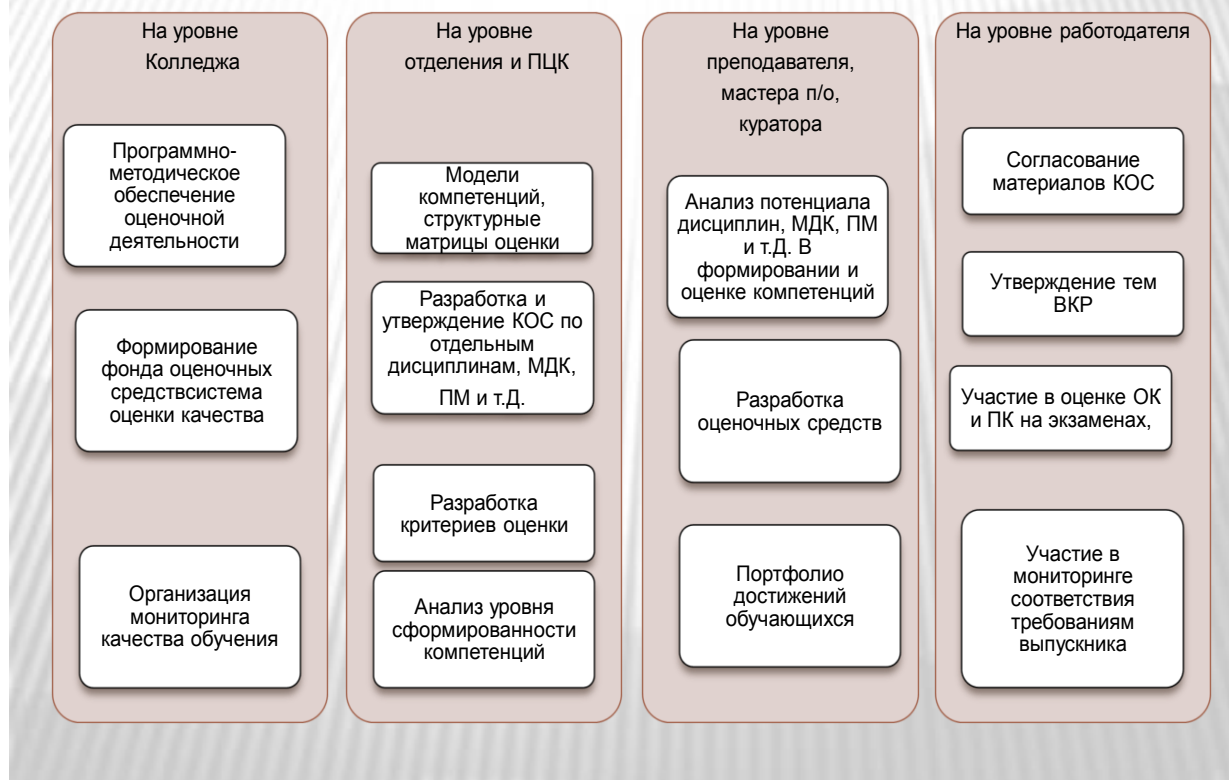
На уровне Колледжа

Программно-методическое обеспечение оценочной деятельности

Формирование фонда оценочных средствсистема оценки качества

Организация мониторинга качества обучения

На уровне отделения и ПЦК

Модели компетенций, структурные матрицы оценки

Разработка и утверждение КОС по отдельным дисциплинам, МДК, ПМ и т.Д.

Разработка критериев оценки

Анализ уровня сформированности компетенций

На уровне преподавателя, мастера п/о, куратора

Анализ потенциала дисциплин, МДК, ПМ и т.Д. В формировании и оценке компетенций

Разработка оценочных средств

Портфолио достижений обучающихся

На уровне работодателя

Согласование материалов КОС

Утверждение тем ВКР

Участие в оценке ОК и ПК на экзаменах,

Участие в мониторинге соответствия требованиям выпускника